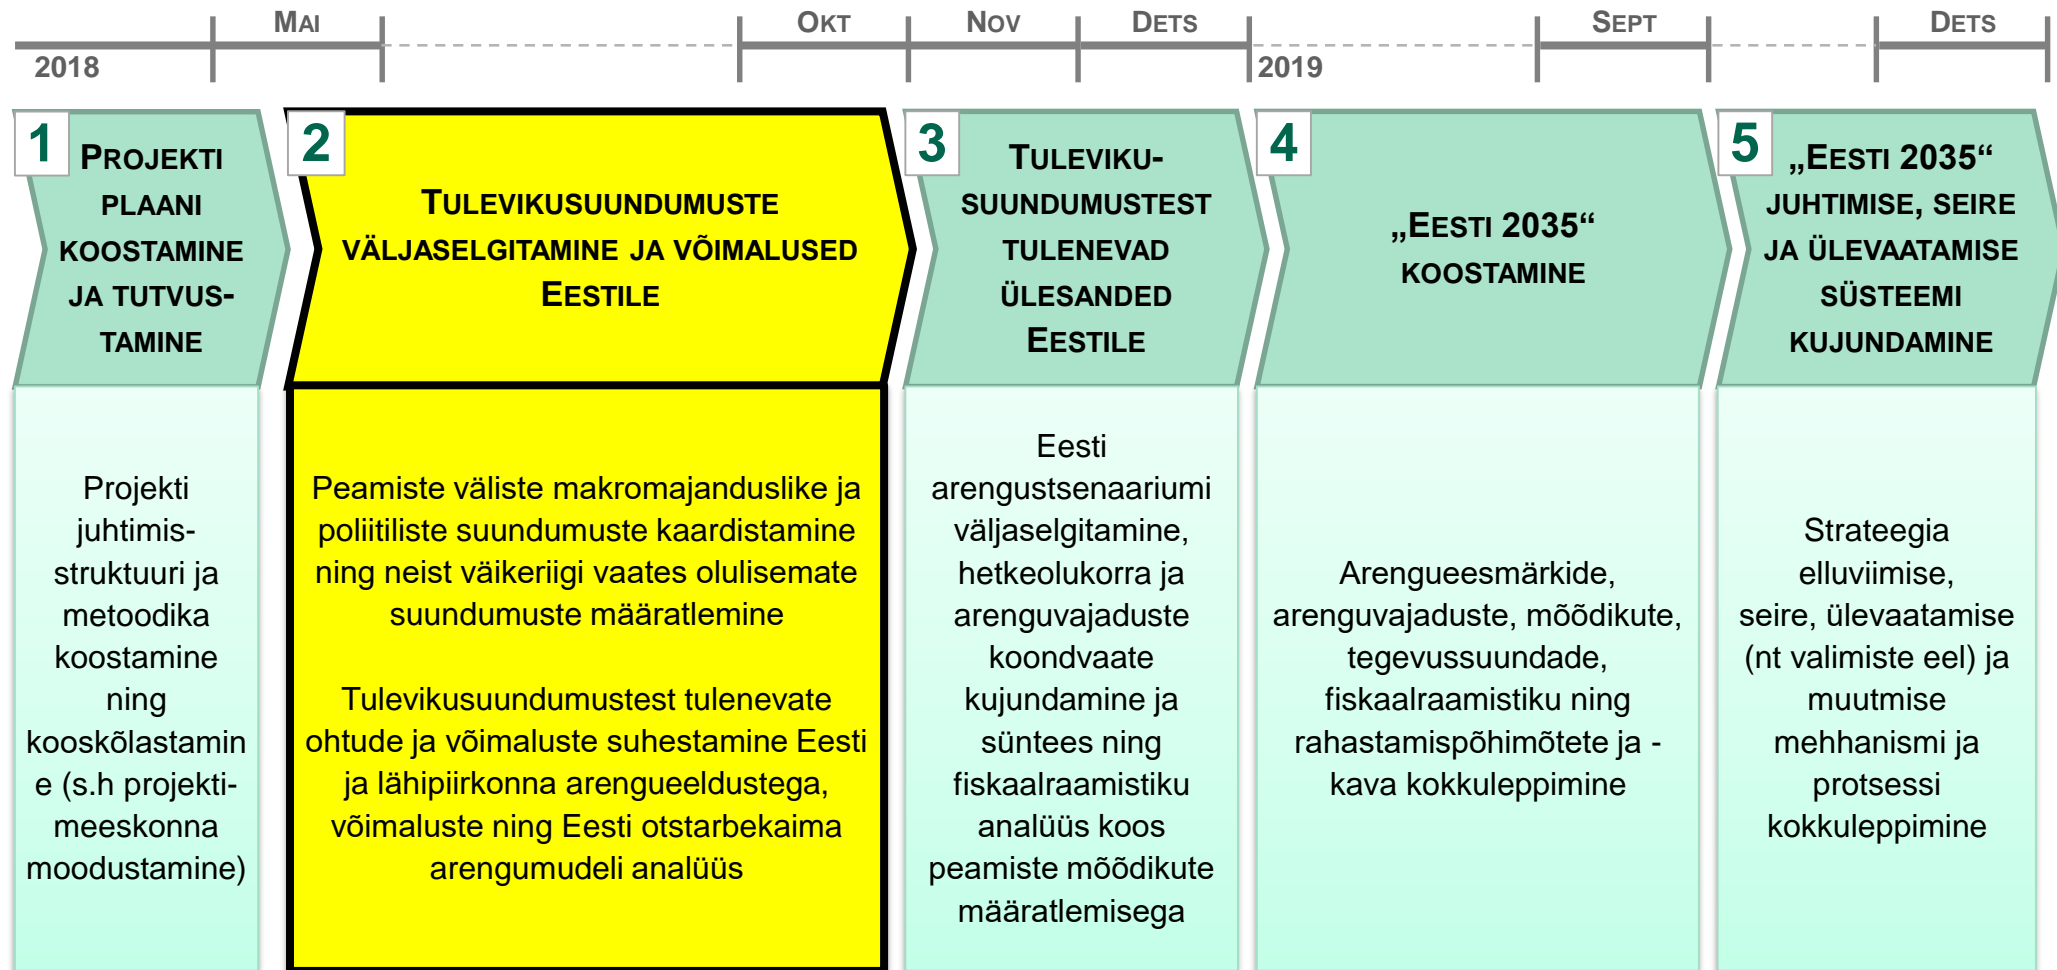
Mai
2018
Okt
Nov
Dets
2019
Sept
Dets

1
Projekti plaani koostamine ja tutvustamine

2
Tulevikusuundumuste väljaselgitamine ja võimalused Eestile

3
Tulevikusuundumustest tulenevad ülesanded Eestile

4
„Eesti 2035“ koostamine

5
„Eesti 2035“ juhtimise, seire ja ülevaatamise süsteemi kujundamine

Projekti juhtimisstruktuuri ja metoodika koostamine ning kooskõlastamine (s.h projektimeeskonna moodustamine)

Peamiste väliste makromajanduslike ja poliitiliste suundumuste kaardistamine ning neist väikeriigi vaates olulisemate suundumuste määratlemine

Tulevikusuundumustest tulenevate ohtude ja võimaluste suhestamine Eesti ja lähipiirkonna arengueeldustega, võimaluste ning Eesti otstarbekaima arengumudeli analüüs

Eesti arengustsenaariumi väljaselgitamine, hetkeolukorra ja arenguvajaduste koondvaate kujundamine ja süntees ning fiskaalraamistiku analüüs koos peamiste mõõdikute määratlemisega

Arengueesmärkide, arenguvajaduste, mõõdikute, tegevussuundade, fiskaalraamistiku ning rahastamispõhimõtete ja -kava kokkuleppimine

Strateegia elluviimise, seire, ülevaatamise (nt valimiste eel) ja muutmise mehhanismi ja protsessi kokkuleppimine